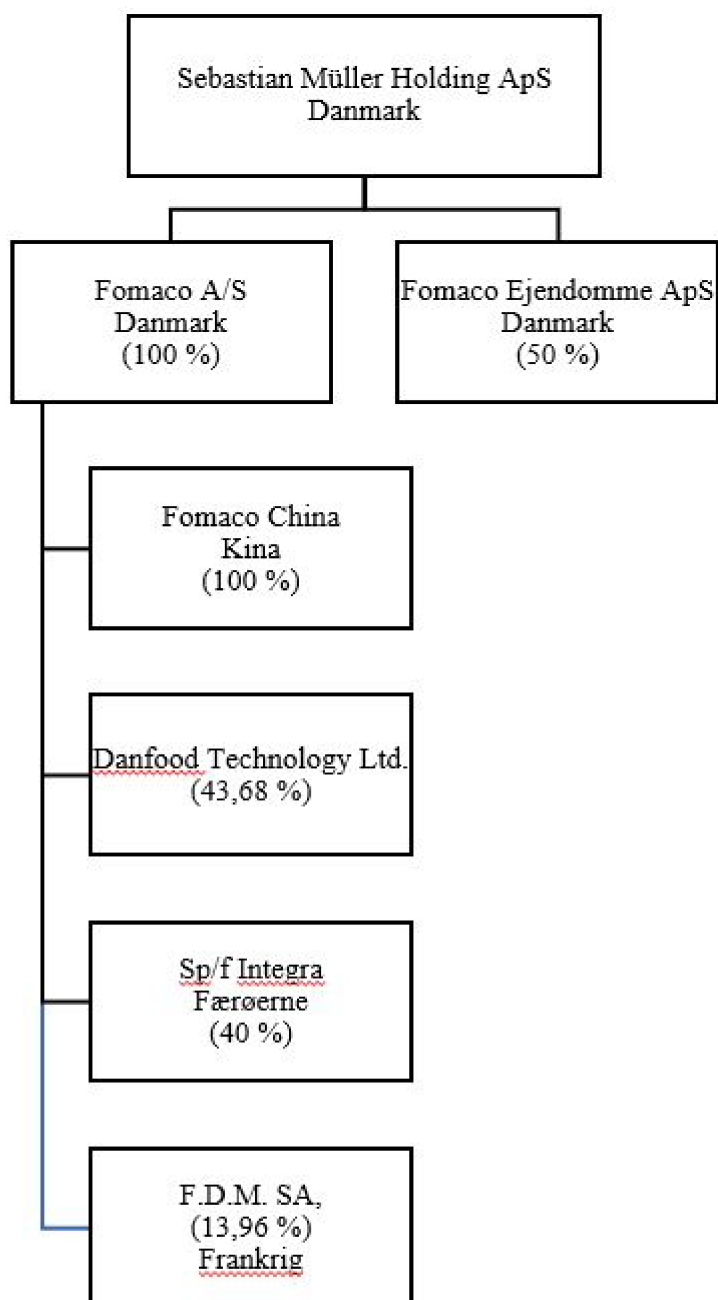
Sebastian Müller Holding ApS
Danmark

Fomaco A/S
Danmark
(100 %)

Fomaco Ejendomme ApS
Danmark
(50 %)

Fomaco China
Kina
(100 %)

Danfood Technology Ltd.
(43,68 %)

Sp/f Integra
Færøerne
(40 %)

F.D.M. SA,
(13,96 %)
Frankrig